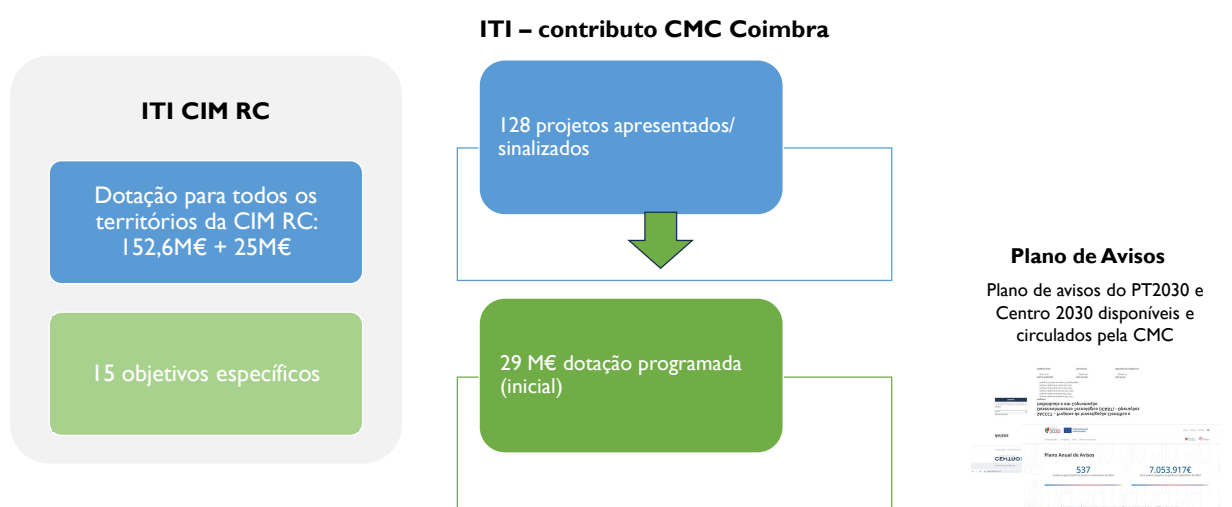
ITI – contributo CMC Coimbra

ITI CIM RC

Dotação para todos os territórios da CIM RC: 152,6M€ + 25M€

15 objetivos específicos

128 projetos apresentados/ sinalizados

29 M€ dotação programada (inicial)

Plano de Avisos

Plano de avisos do PT2030 e Centro 2030 disponíveis e circulados pela CMC

2030

Plano Anual de Avisos

537

7.053.917€

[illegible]